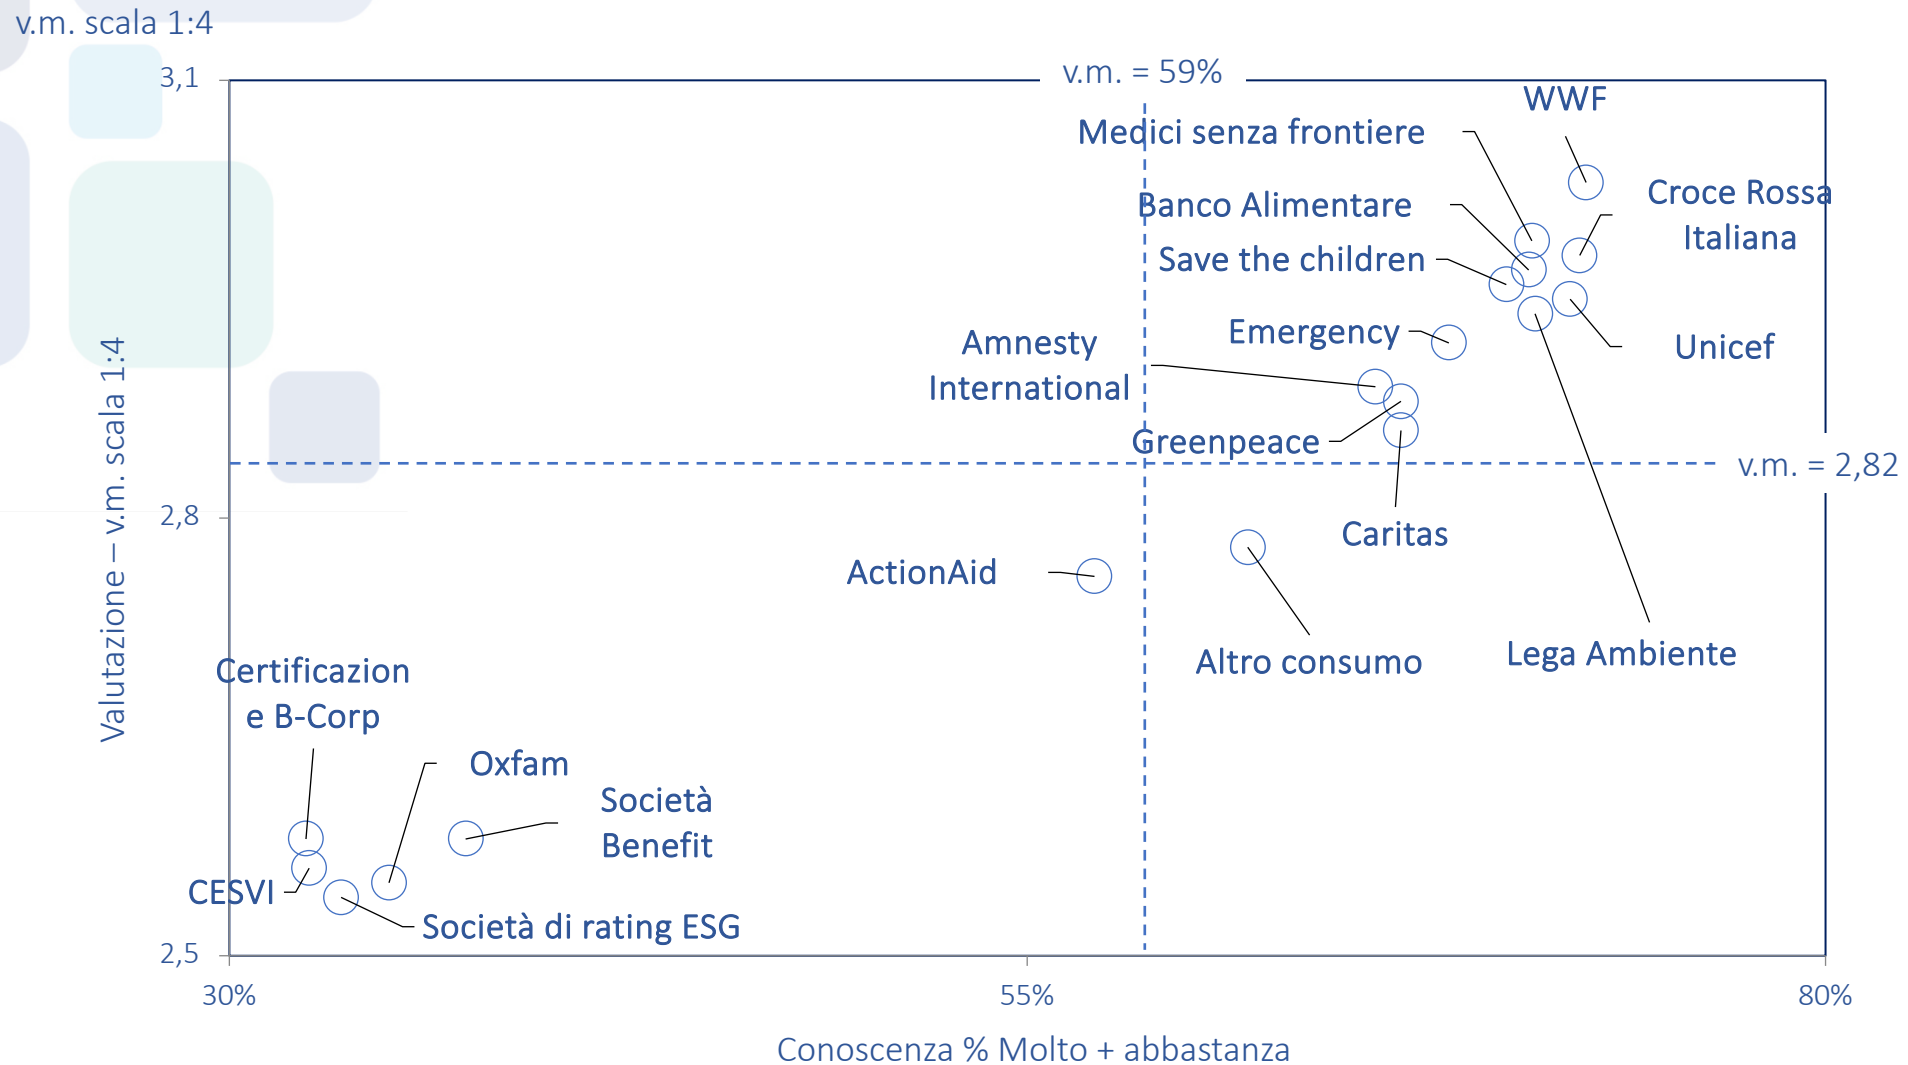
v.m. scala 1:4

3,1

v.m. = 59%

WWF

Medici senza frontiere

Croce Rossa Italiana

Banco Alimentare

Save the children

Emergency

Unicef

Amnesty International

Greenpeace

v.m. = 2,82

2,8

Caritas

ActionAid

Altro consumo

Lega Ambiente

Valutazione – v.m. scala 1:4

Certificazion e B-Corp

Oxfam

Società Benefit

CESVI

Società di rating ESG

2,5

30%

55%

80%

Conoscenza % Molto + abbastanza